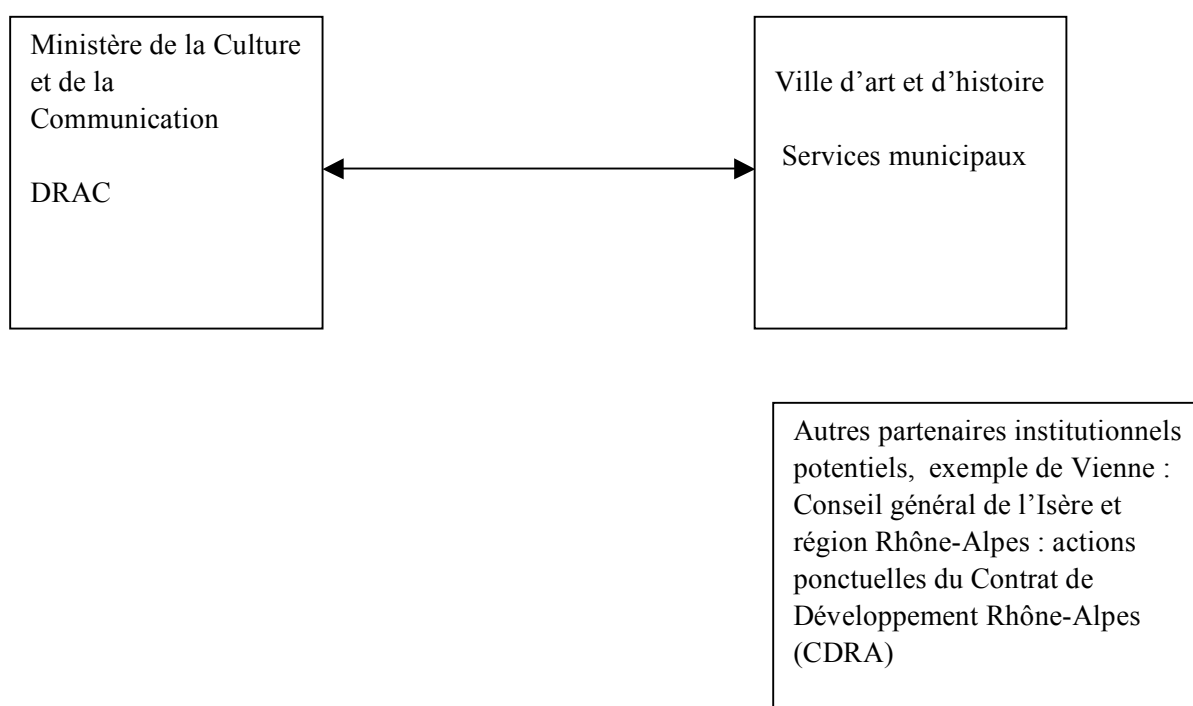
Ministère de la Culture et de la Communication

DRAC

Ville d'art et d'histoire

Services municipaux

Autres partenaires institutionnels potentiels, exemple de Vienne : Conseil général de l'Isère et région Rhône-Alpes : actions ponctuelles du Contrat de Développement Rhône-Alpes (CDRA)